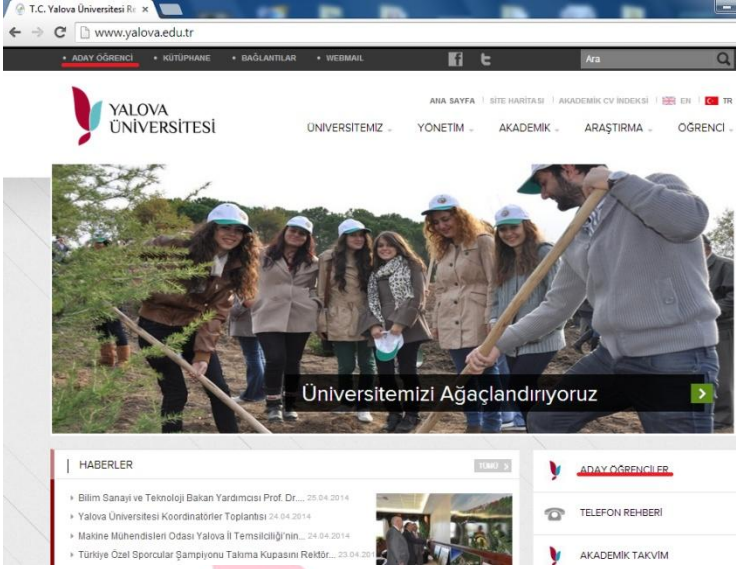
T.C. Yalova Üniversitesi Re ×

www.yalova.edu.tr

• ADAY ÖĞRENCİ • KÜTÜPHANE • BAĞLANTILAR • WEBMAIL

Ara

YALOVA ÜNİVERSİTESİ

ANA SAYFA | SİTE HARİTASI | AKADEMİK CV İNDEKSİ | EN | TR

ÜNİVERSİTEMİZ YÖNETİM AKADEMİK ARAŞTIRMA ÖĞRENCİ

Üniversitemizi Ağaçlandırıyoruz

HABERLER

TÜMÜ

Bilim Sanayi ve Teknoloji Bakan Yardımcısı Prof. Dr.... 25.04.2014

Yalova Üniversitesi Koordinatörler Toplantısı 24.04.2014

Makine Mühendisleri Odası Yalova İl Temsilciliği'nin... 24.04.2014

Türkiye Özel Sporcular Şampiyonu Takıma Kupasını Rektör... 23.04.2014

ADAY ÖĞRENCİLER

TELEFON REHBERİ

AKADEMİK TAKVİM